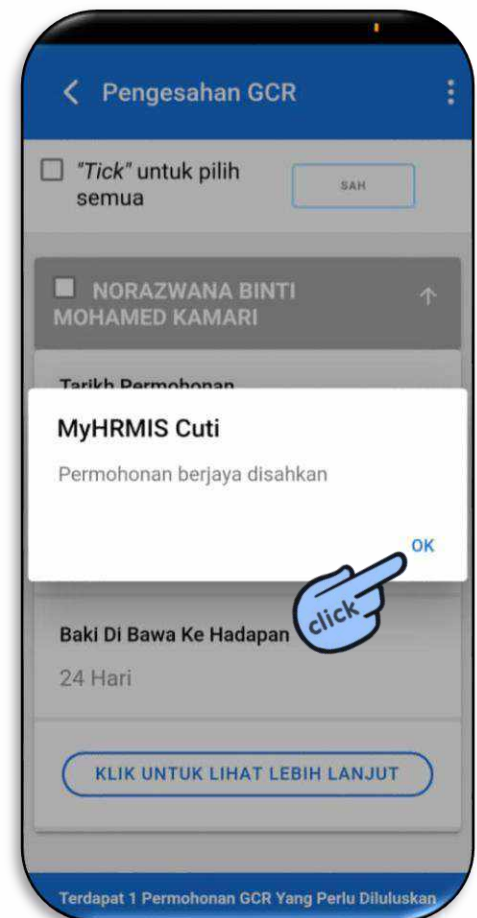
Pengesahan GCR

"Tick" untuk pilih semua

SAH

NORAZWANA BINTI MOHAMED KAMARI

Tarikh Permohonan

MyHRMIS Cuti

Permohonan berjaya disahkan

OK

click

Baki Di Bawa Ke Hadapan

24 Hari

KLIK UNTUK LIHAT LEBIH LANJUT

Terdapat 1 Permohonan GCR Yang Perlu Diluluskan